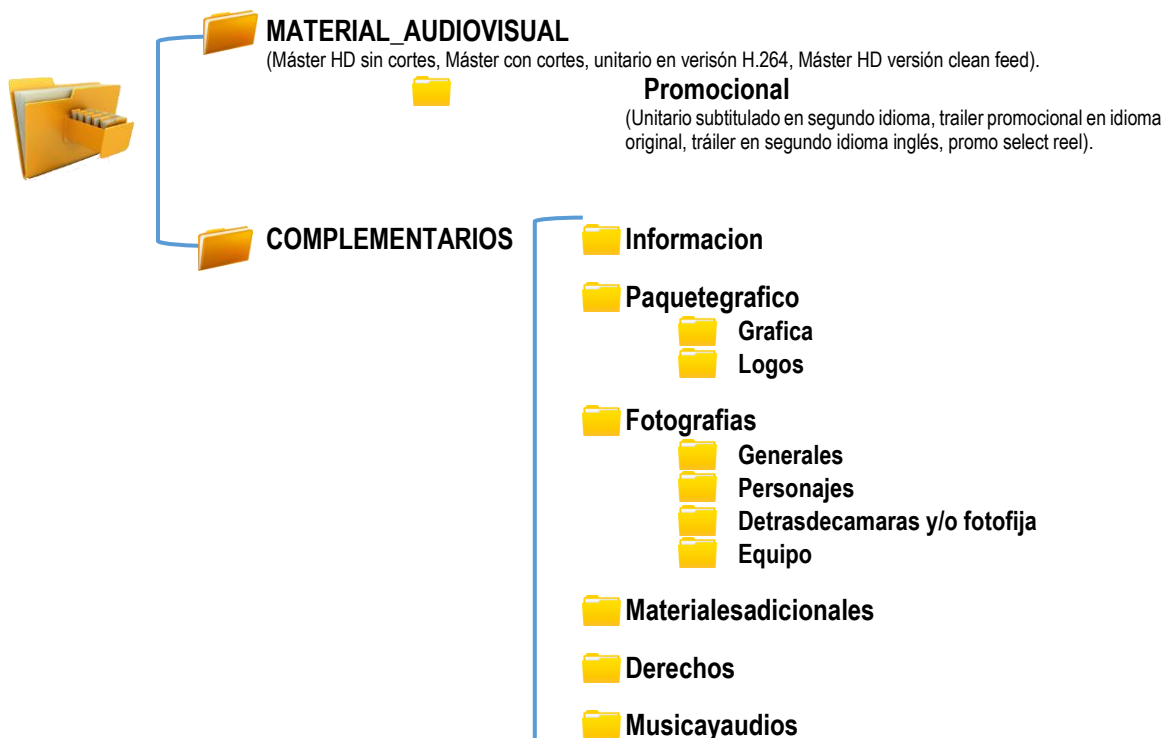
MATERIAL_AUDIOVISUAL
(Máster HD sin cortes, Máster con cortes, unitario en verisón H.264, Máster HD versión clean feed).

Promocional
(Unitario subtitulado en segundo idioma, trailer promocional en idioma original, tráiler en segundo idioma inglés, promo select reel).

COMPLEMENTARIOS

Informacion

Paquetegrafico
Grafica
Logos

Fotografias
Generales
Personajes
Detrasdecamaras y/o fotofija
Equipo

Materialesadicionales

Derechos

Musicayaudios